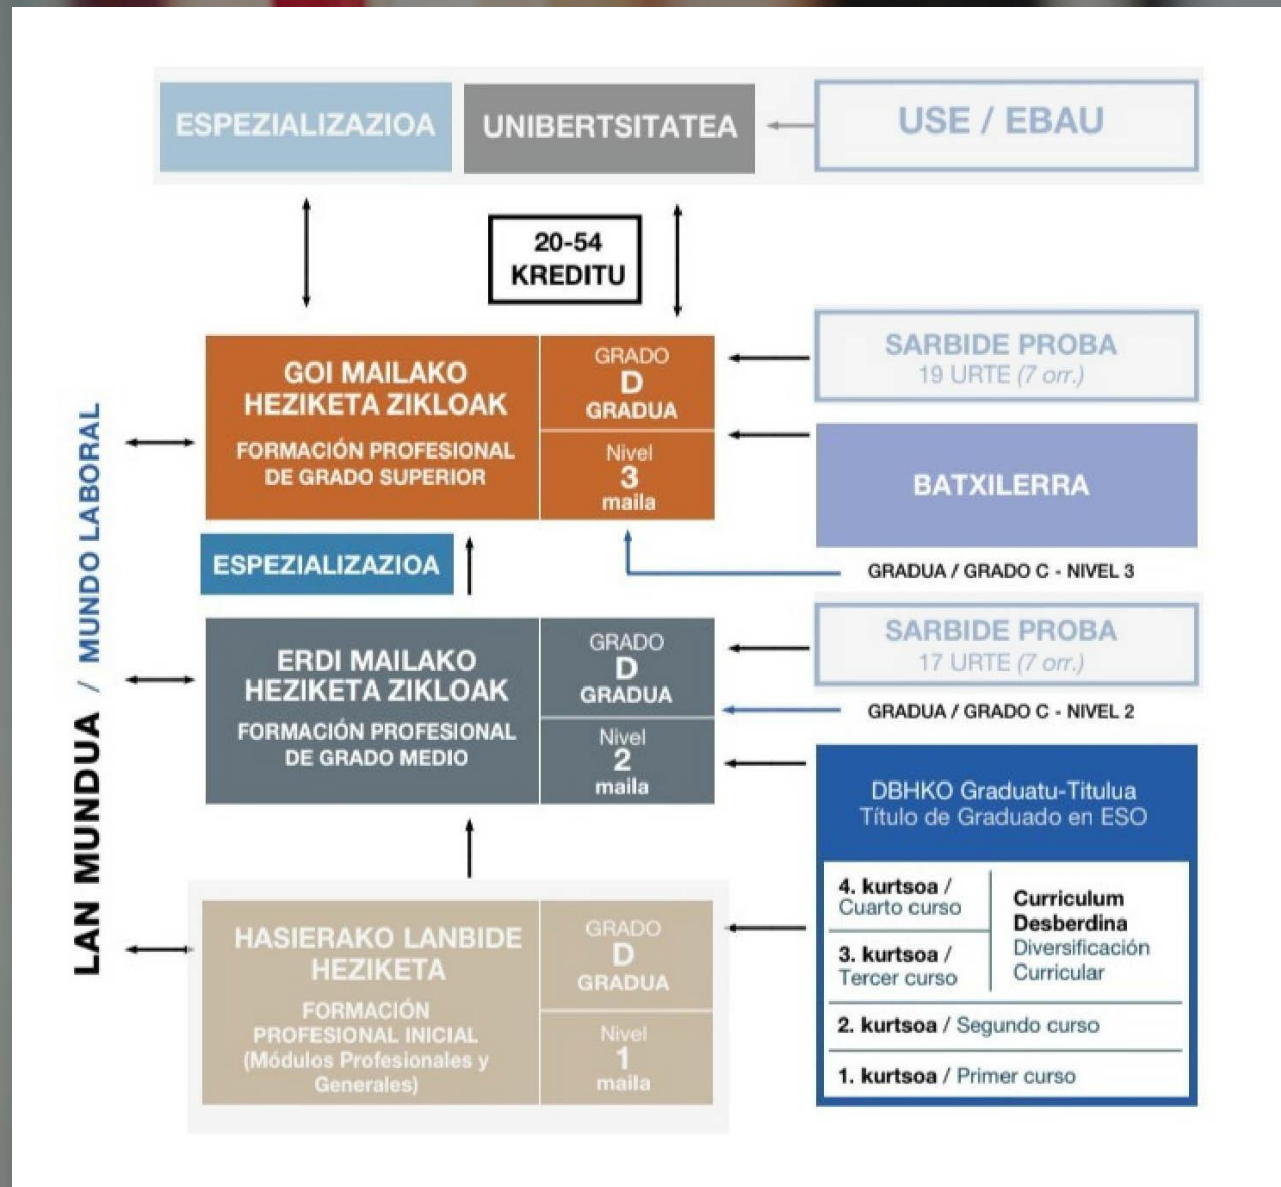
ESPEZIALIZAZIOA

UNIBERTSITATEA

USE / EBAU

20-54 KREDITU

LAN MUNDUA / MUNDO LABORAL

GOI MAILAKO HEZIKETA ZIKLOAK

FORMACIÓN PROFESIONAL DE GRADO SUPERIOR

GRADO D GRADUA

Nivel 3 maila

SARBIDE PROBA
19 URTE (7 orr.)

BATXILERRA

ESPEZIALIZAZIOA

GRADUA / GRADO C - NIVEL 3

ERDI MAILAKO HEZIKETA ZIKLOAK

FORMACIÓN PROFESIONAL DE GRADO MEDIO

GRADO D GRADUA

Nivel 2 maila

SARBIDE PROBA
17 URTE (7 orr.)

GRADUA / GRADO C - NIVEL 2

DBHKO Graduatu-Titulua
Título de Graduado en ESO

4. kurtsoa / Cuarto curso

3. kurtsoa / Tercer curso

Curriculum Desberdina
Diversificación Curricular

2. kurtsoa / Segundo curso

1. kurtsoa / Primer curso

HASIERAKO LANBIDE HEZIKETA

FORMACIÓN PROFESIONAL INICIAL (Módulos Profesionales y Generales)

GRADO D GRADUA

Nivel 1 maila